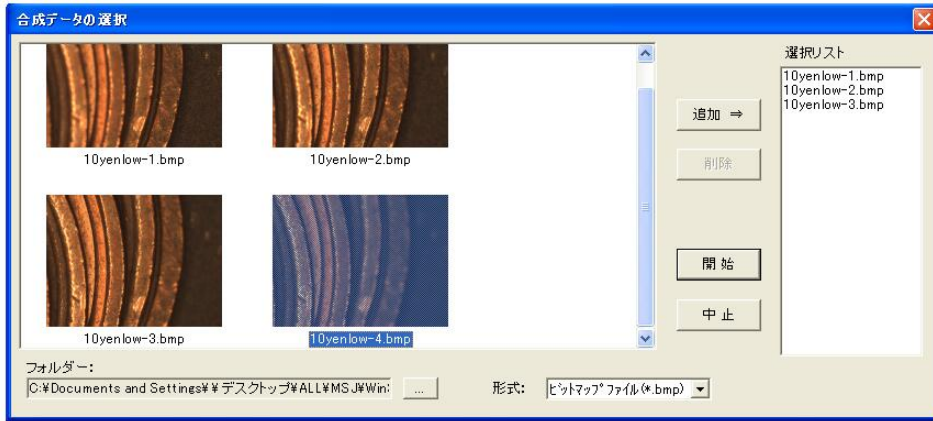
合成データの選択

10yenlow-1.bmp

10yenlow-2.bmp

10yenlow-3.bmp

10yenlow-4.bmp

追加 ⇒

削除

開始

中止

選択リスト

10yenlow-1.bmp
10yenlow-2.bmp
10yenlow-3.bmp

フォルダー：

C:¥Documents and Settings¥¥デスクトップ¥ALL¥MSJ¥Win

...

形式：

ﾋﾞｯﾄﾏｯﾌﾟﾌｧｲﾙ(*.bmp)